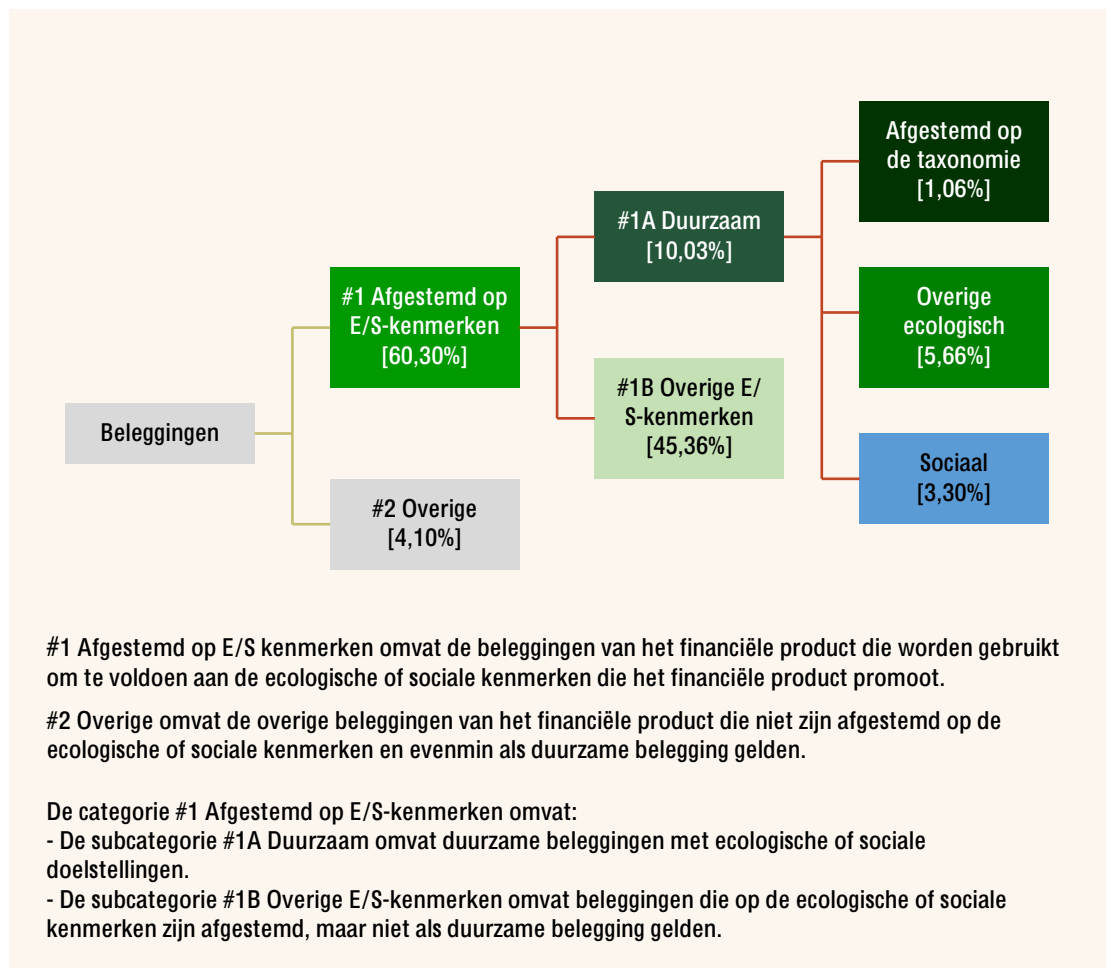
Beleggingen

#1 Afgestemd op E/S-kenmerken [60,30%]

#2 Overige [4,10%]

#1A Duurzaam [10,03%]

#1B Overige E/S-kenmerken [45,36%]

Afgestemd op de taxonomie [1,06%]

Overige ecologisch [5,66%]

Sociaal [3,30%]

#1 Afgestemd op E/S kenmerken omvat de beleggingen van het financiële product die worden gebruikt om te voldoen aan de ecologische of sociale kenmerken die het financiële product promoot.

#2 Overige omvat de overige beleggingen van het financiële product die niet zijn afgestemd op de ecologische of sociale kenmerken en evenmin als duurzame belegging gelden.

De categorie #1 Afgestemd op E/S-kenmerken omvat:
- De subcategorie #1A Duurzaam omvat duurzame beleggingen met ecologische of sociale doelstellingen.
- De subcategorie #1B Overige E/S-kenmerken omvat beleggingen die op de ecologische of sociale kenmerken zijn afgestemd, maar niet als duurzame belegging gelden.